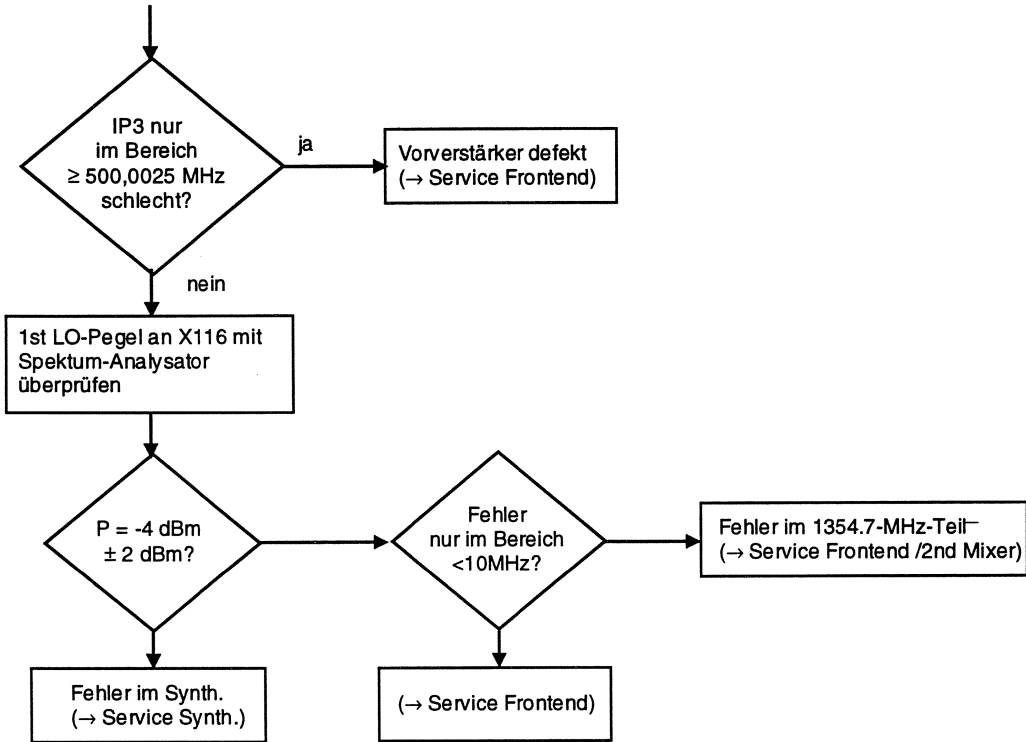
IP3 nur im Bereich ≥ 500,0025 MHz schlecht?

ja

Vorverstärker defekt (→ Service Frontend)

nein

1st LO-Pegel an X116 mit Spektum-Analysator überprüfen

P = -4 dBm ± 2 dBm?

Fehler nur im Bereich <10MHz?

Fehler im 1354.7-MHz-Teil (→ Service Frontend /2nd Mixer)

Fehler im Synth. (→ Service Synth.)

(→ Service Frontend)